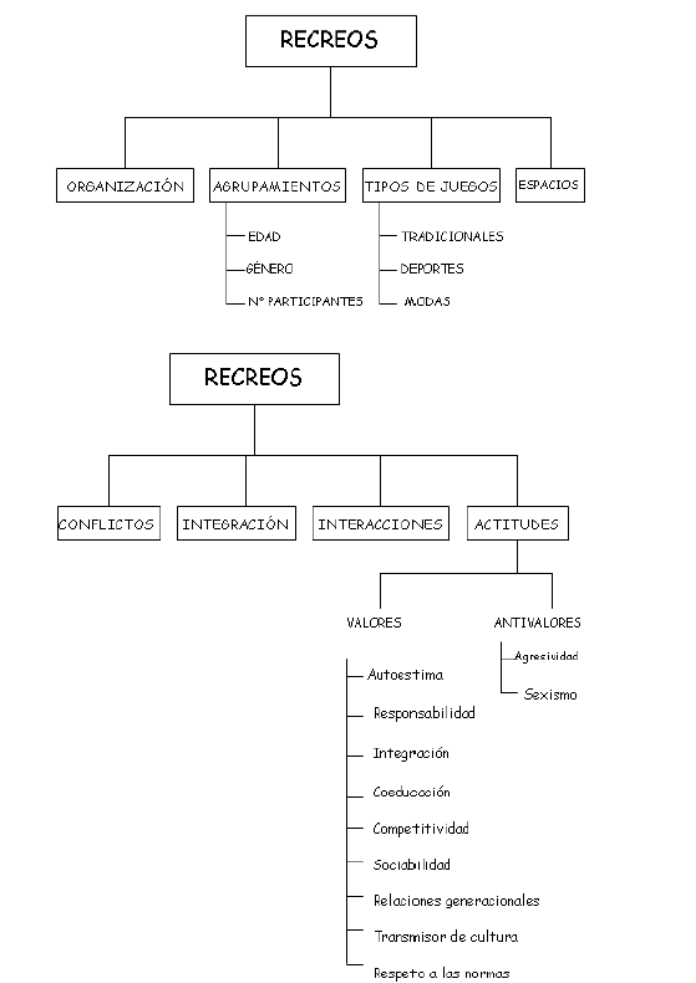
RECREOS

ORGANIZACIÓN

AGRUPAMIENTOS

EDAD

GÉNERO

Nº PARTICIPANTES

TIPOS DE JUEGOS

TRADICIONALES

DEPORTES

MODAS

ESPACIOS

RECREOS

CONFLICTOS

INTEGRACIÓN

INTERACCIONES

ACTITUDES

VALORES

Autoestima

Responsabilidad

Integración

Coeducación

Competitividad

Sociabilidad

Relaciones generacionales

Transmisor de cultura

Respeto a las normas

ANTIVALORES

Agresividad

Sexismo